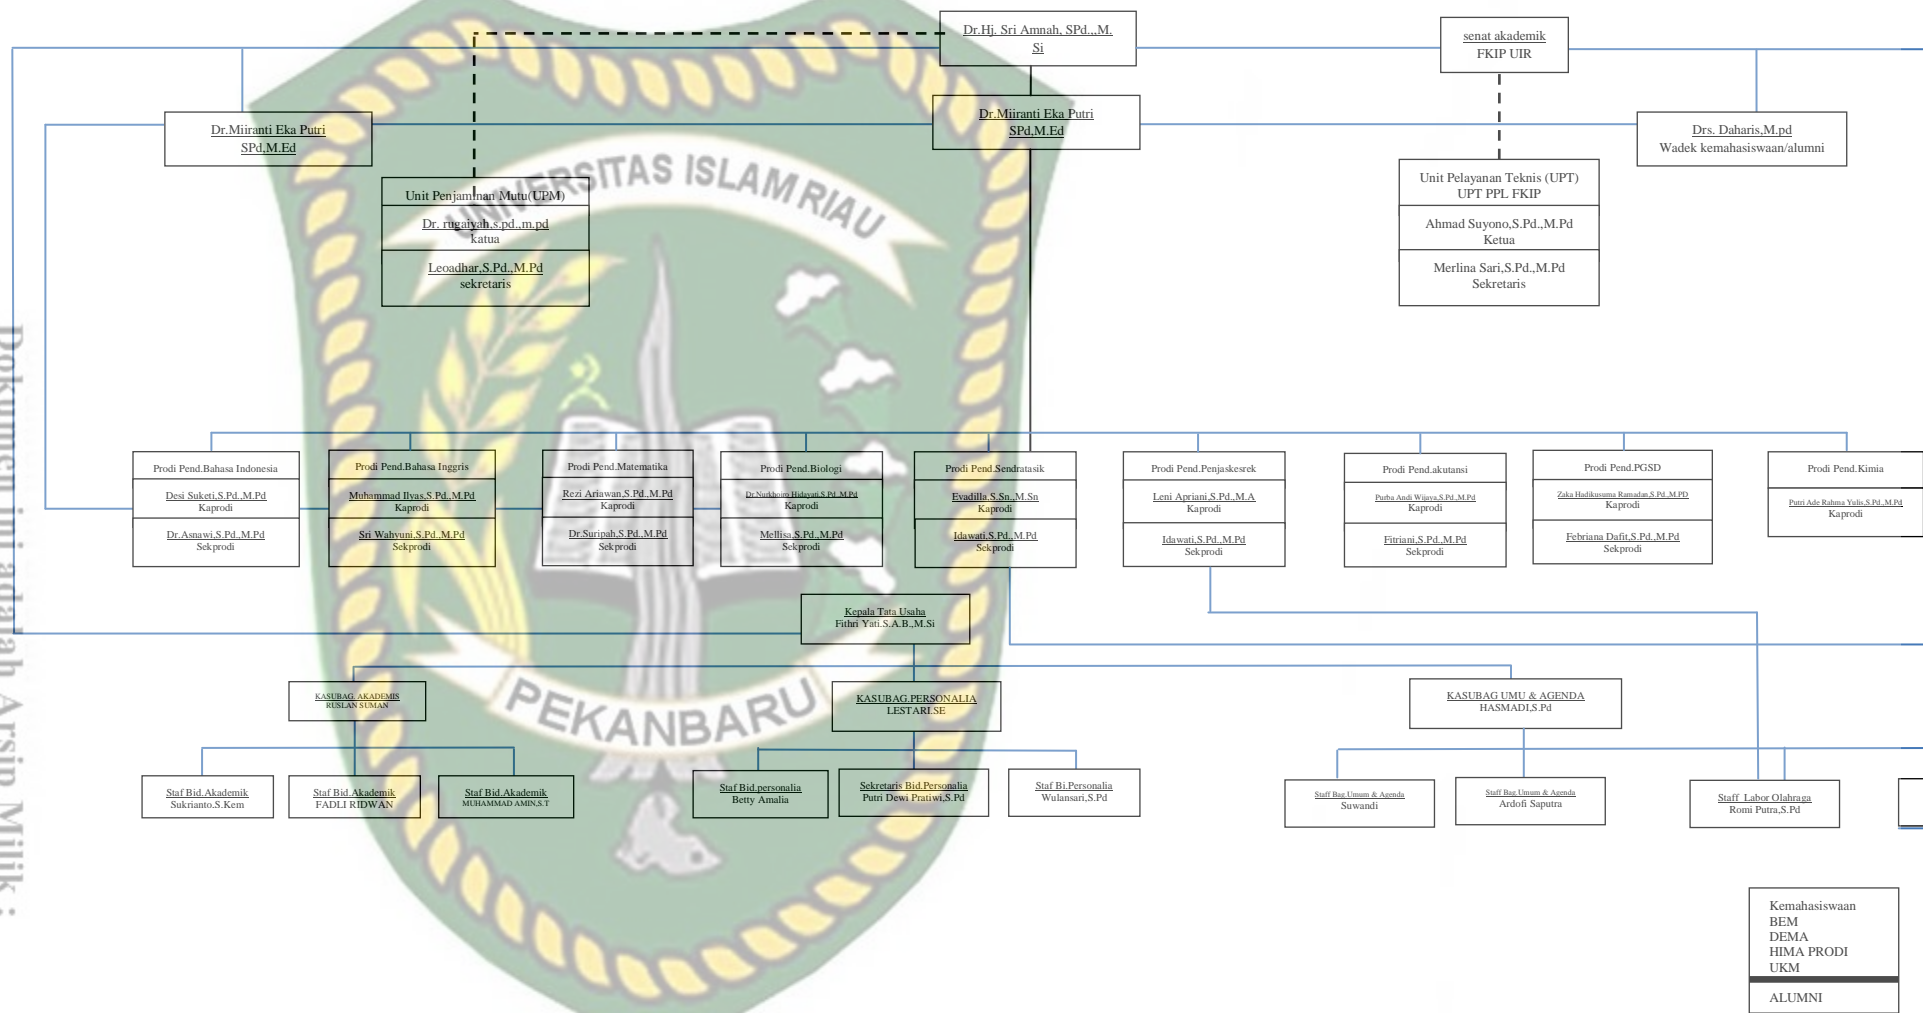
Dr.Hj. Sri Amnah, SPd.,.M. Si

senat akademik FKIP UIR

Dr.Miiranti Eka Putri SPd,M.Ed

Dr.Miiranti Eka Putri SPd,M.Ed

Drs. Daharis,M.pd Wadek kemahasiswaan/alumni

Unit Penjaminan Mutu(UPM)
Dr. rugaiyah.s.pd.,m.pd katua
Leoadhar,S.Pd.,M.Pd sekretaris

Unit Pelayanan Teknis (UPT) UPT PPL FKIP
Ahmad Suyono,S.Pd.,M.Pd Ketua
Merlina Sari,S.Pd.,M.Pd Sekretaris

UNIVERSITAS ISLAM RIAU

Prodi Pend.Bahasa Indonesia
Desi Suketi,S.Pd.,M.Pd Kaprodi
Dr.Asnawi,S.Pd.,M.Pd Sekprodi

Prodi Pend.Bahasa Inggris
Muhammad Ilyas,S.Pd.,M.Pd Kaprodi
Sri Wahyuni,S.Pd.,M.Pd Sekprodi

Prodi Pend.Matematika
Rezi Ariawan,S.Pd.,M.Pd Kaprodi
Dr.Suripah,S.Pd.,M.Pd Sekprodi

Prodi Pend.Biologi
Dr.Nurkhoiro Hidayati,S.Pd.,M.Pd Kaprodi
Mellisa,S.Pd.,M.Pd Sekprodi

Prodi Pend.Sendratasik
Evadilla,S.Sn.,M.Sn Kaprodi
Idawati,S.Pd.,M.Pd Sekprodi

Prodi Pend.Penjaskesrek
Leni Apriani,S.Pd.,M.A Kaprodi
Idawati,S.Pd.,M.Pd Sekprodi

Prodi Pend.akutansi
Purba Andi Wijaya,S.Pd.,M.Pd Kaprodi
Fitriani,S.Pd.,M.Pd Sekprodi

Prodi Pend.PGSD
Zaka Hadikusuma Ramadan,S.Pd.,M.PD Kaprodi
Febriana Dafit,S.Pd.,M.Pd Sekprodi

Prodi Pend.Kimia
Putri Ade Rahma Yulis,S.Pd.,M.Pd Kaprodi

Kepala Tata Usaha Fithri Yati.S.A.B.,M.Si

KASUBAG. AKADEMIS RUSLAN SUMAN

KASUBAG.PERSONALIA LESTARI.SE

KASUBAG UMU & AGENDA HASMADI,S.Pd

PEKANBARU

Staf Bid.Akademik Sukrianto.S.Kem

Staf Bid.Akademik FADLI RIDWAN

Staf Bid.Akademik MUHAMMAD AMIN,S.T

Staf Bid.personalia Betty Amalia

Sekretaris Bid.Personalia Putri Dewi Pratiwi,S.Pd

Staf Bi.Personalia Wulansari,S.Pd

Staff Bag.Umum & Agenda Suwandi

Staff Bag.Umum & Agenda Ardofi Saputra

Staff Labor Olahraga Romi Putra,S.Pd

Kemahasiswaan
BEM
DEMA
HIMA PRODI
UKM

ALUMNI

Dokumen ini adalah Arsip Milik :